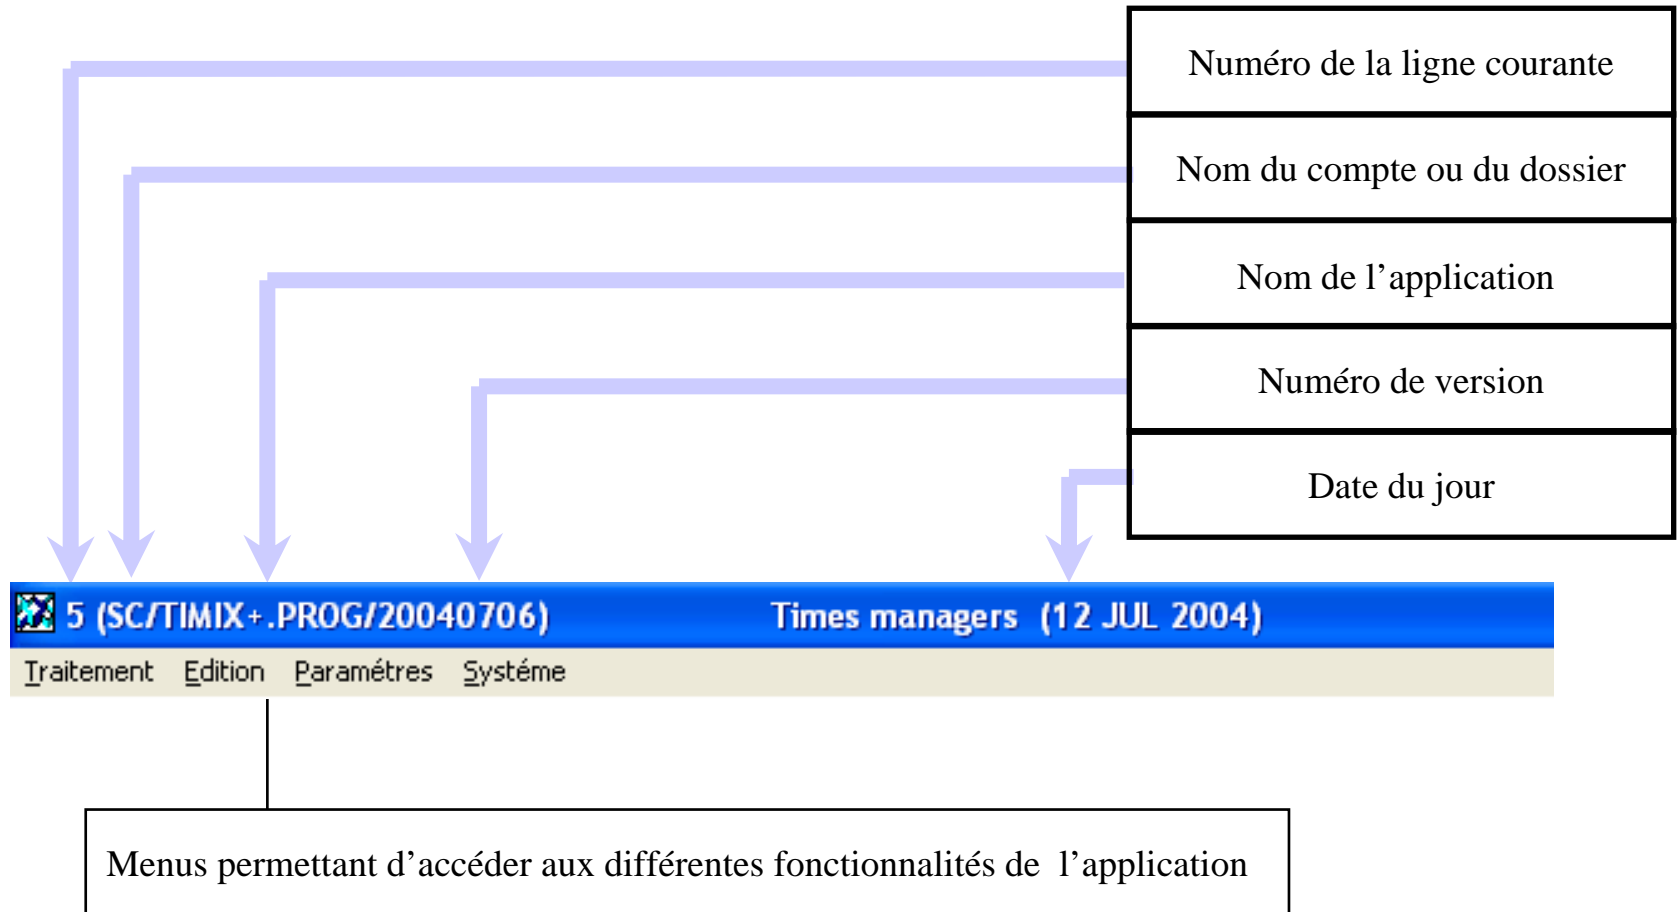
Numéro de la ligne courante

Nom du compte ou du dossier

Nom de l'application

Numéro de version

Date du jour

5 (SC/TIMIX+.PROG/20040706) Times managers (12 JUL 2004)

Traitement Edition Paramétres Systéme

Menus permettant d'accéder aux différentes fonctionnalités de l'application